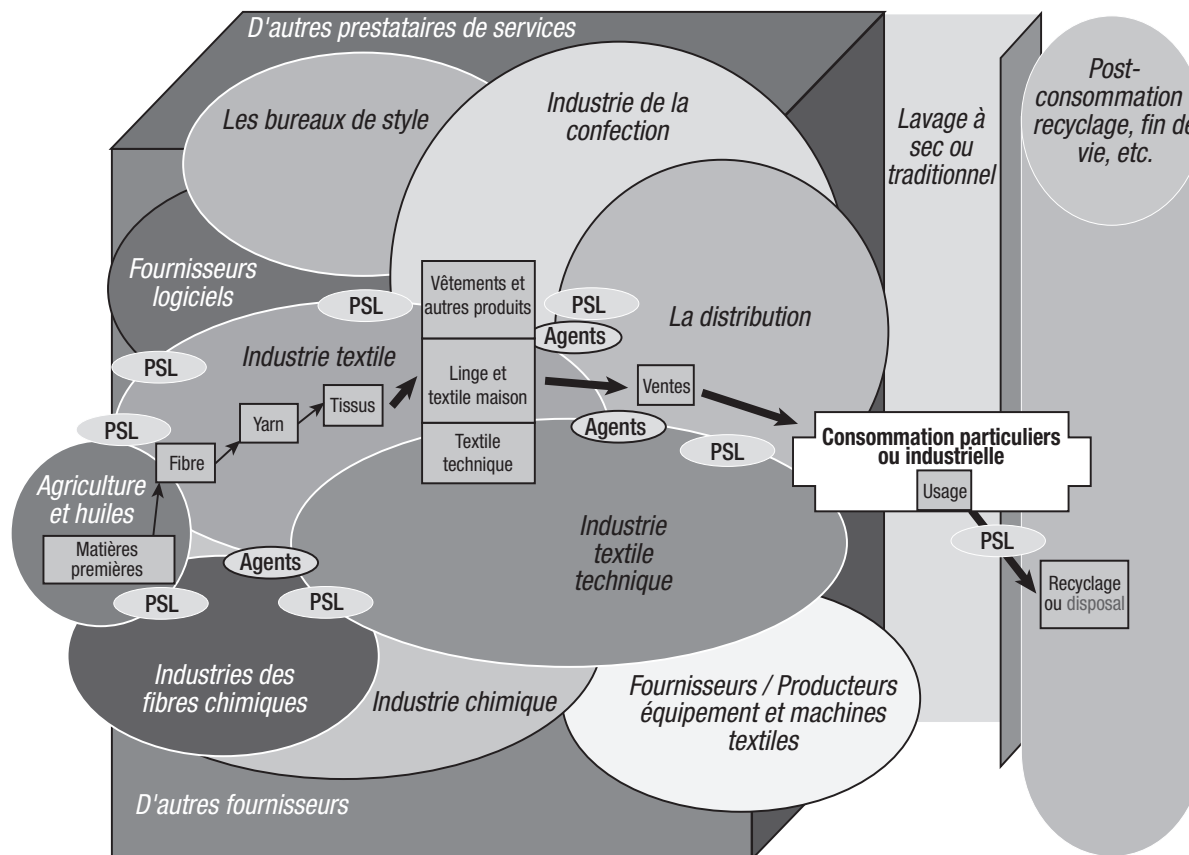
D'autres prestataires de services

Les bureaux de style

Industrie de la confection

Lavage à sec ou traditionnel

Post-consommation recyclage, fin de vie, etc.

Fournisseurs logiciels

PSL

Vêtements et autres produits

PSL

Agents

La distribution

PSL

Industrie textile

Linge et textile maison

Ventes

PSL

Yarn

Tissus

Agents

Textile technique

PSL

Consommation particuliers ou industrielle

Fibre

Usage

Agriculture et huiles

Industrie textile technique

PSL

Matières premières

Agents

Recyclage ou disposal

PSL

PSL

Industries des fibres chimiques

Industrie chimique

Fournisseurs / Producteurs équipement et machines textiles

D'autres fournisseurs